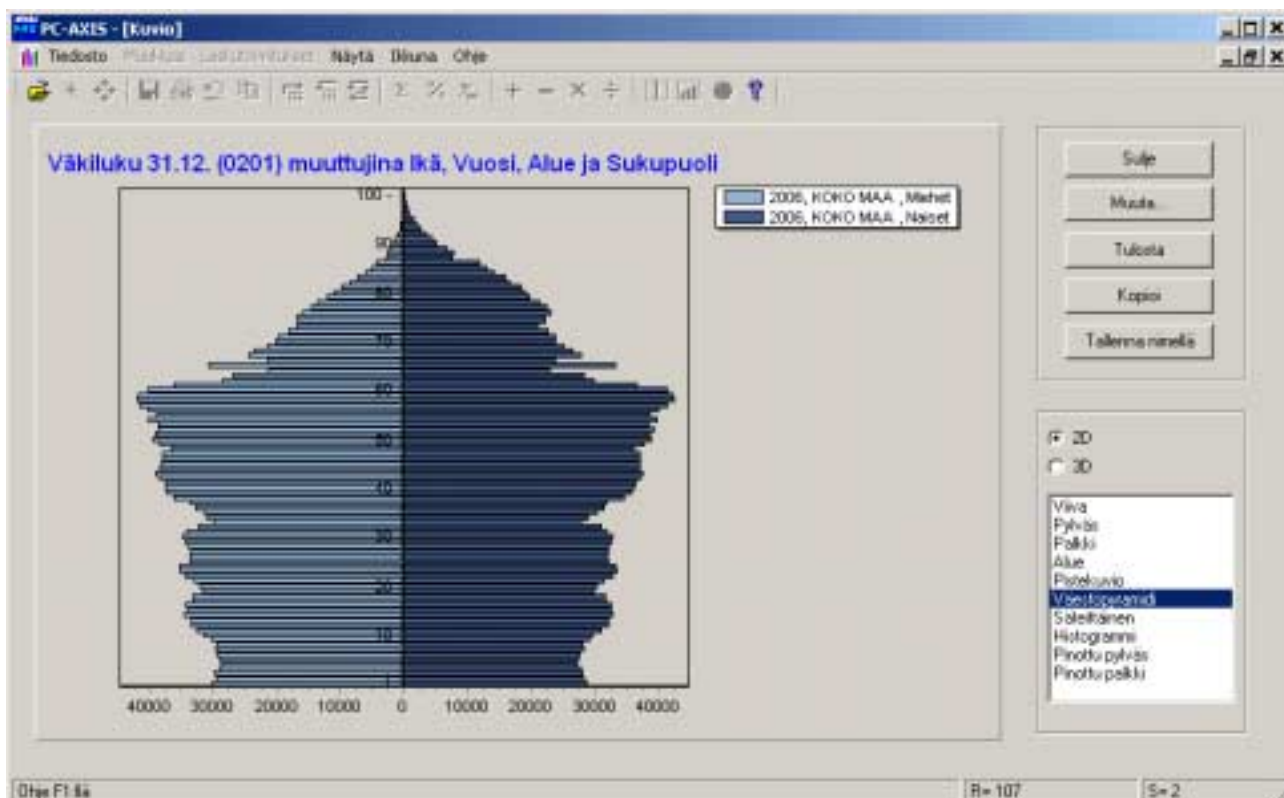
PC-AXIS - [Kuvio]

Tiedosto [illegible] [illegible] Näytä Ikkuna Ohje

Väkiluku 31.12. (0201) muuttujina Ikä, Vuosi, Alue ja Sukupuoli

2006, KOKO MAA , Miehet
2006, KOKO MAA , Naiset

100
90
80
70
60
50
40
30
20
10
1

40000 30000 20000 10000 0 10000 20000 30000 40000

Sulje
Muuta...
Tulosta
Kopioi
Tallenna nimellä

2D
3D

Viiva
Pylväs
Palkki
Alue
Pistekuvio
Väestöpyramidi
Säleikkönen
Histogrammi
Pinottu pylväs
Pinottu palkki

Ohje F1:llä
R= 107
S= 2